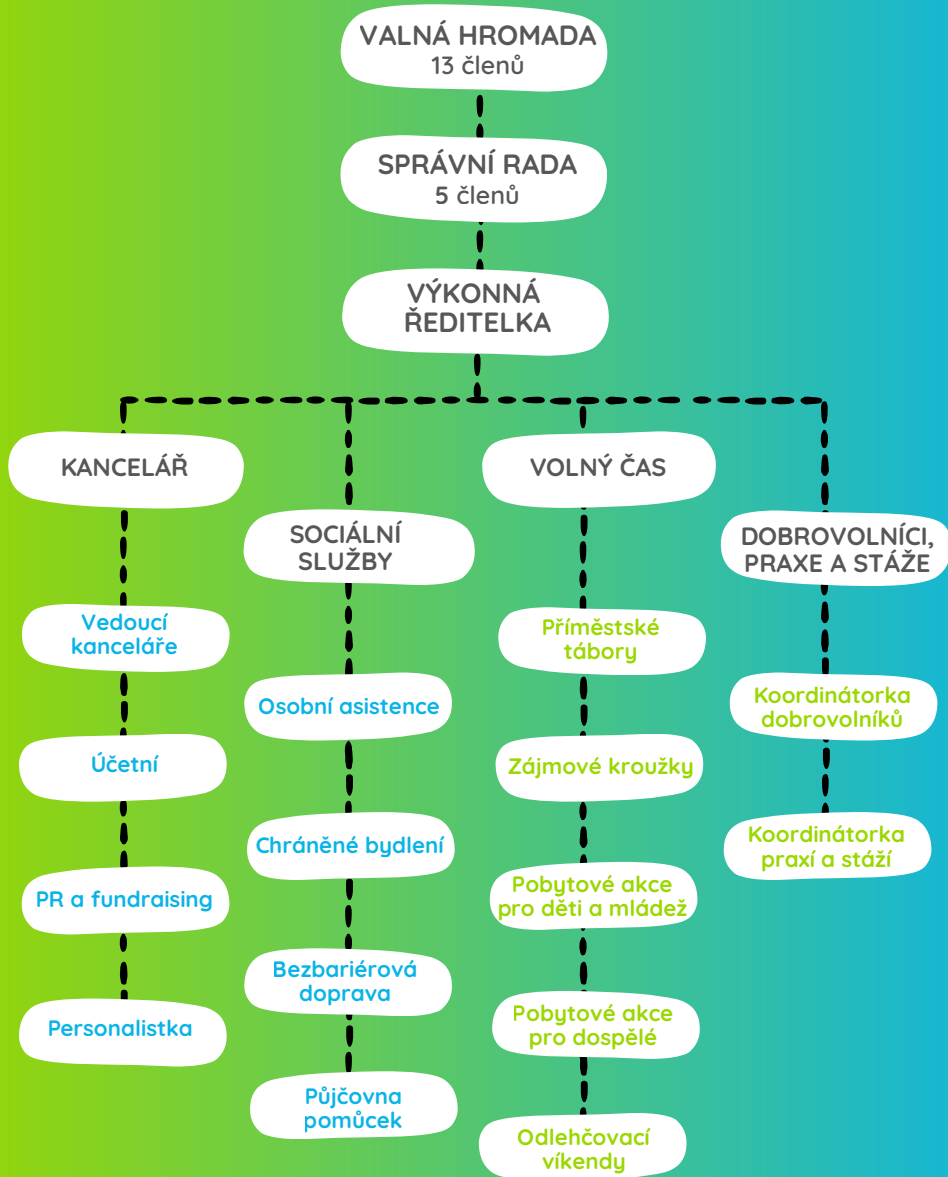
VALNÁ HROMADA
13 členů

SPRÁVNÍ RADA
5 členů

VÝKONNÁ ŘEDITELKA

KANCELÁŘ

Vedoucí kanceláře

Účetní

PR a fundraising

Personalistka

SOCIÁLNÍ SLUŽBY

Osobní asistence

Chráněné bydlení

Bezbariérová doprava

Půjčovna pomůcek

VOLNÝ ČAS

Příměstské tábory

Zájmové kroužky

Pobytové akce pro děti a mládež

Pobytové akce pro dospělé

Odlehčovací víkendy

DOBROVOLNÍCI, PRAXE A STÁŽE

Koordinátorka dobrovolníků

Koordinátorka praxí a stáží